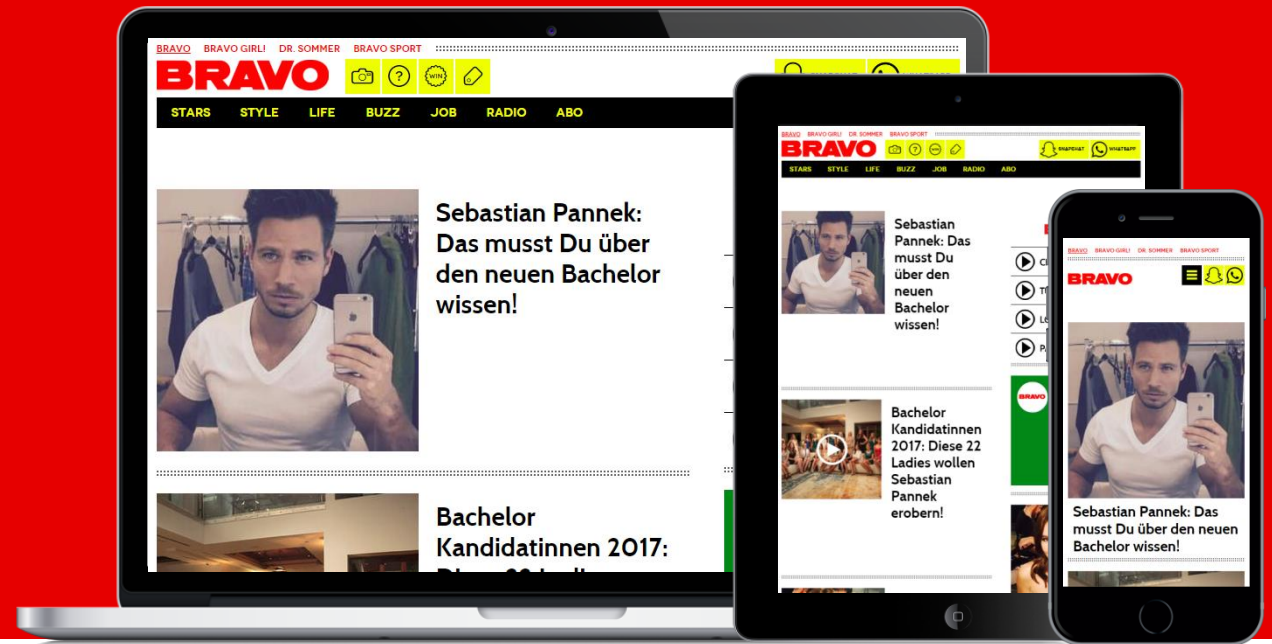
BRAVO BRAVO GIRL! DR. SOMMER BRAVO SPORT

BRAVO

WIN

STARS STYLE LIFE BUZZ JOB RADIO ABO

Sebastian Pannek: Das musst Du über den neuen Bachelor wissen!

Bachelor Kandidatinnen 2017: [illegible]

BRAVO BRAVO GIRL! DR. SOMMER BRAVO SPORT

BRAVO

SNAPCHAT WHATSAPP

STARS STYLE LIFE BUZZ JOB RADIO ABO

Sebastian Pannek: Das musst Du über den neuen Bachelor wissen!

Bachelor Kandidatinnen 2017: Diese 22 Ladies wollen Sebastian Pannek erobern!

BRAVO

BRAVO BRAVO GIRL! DR. SOMMER BRAVO SPORT

BRAVO

Sebastian Pannek: Das musst Du über den neuen Bachelor wissen!